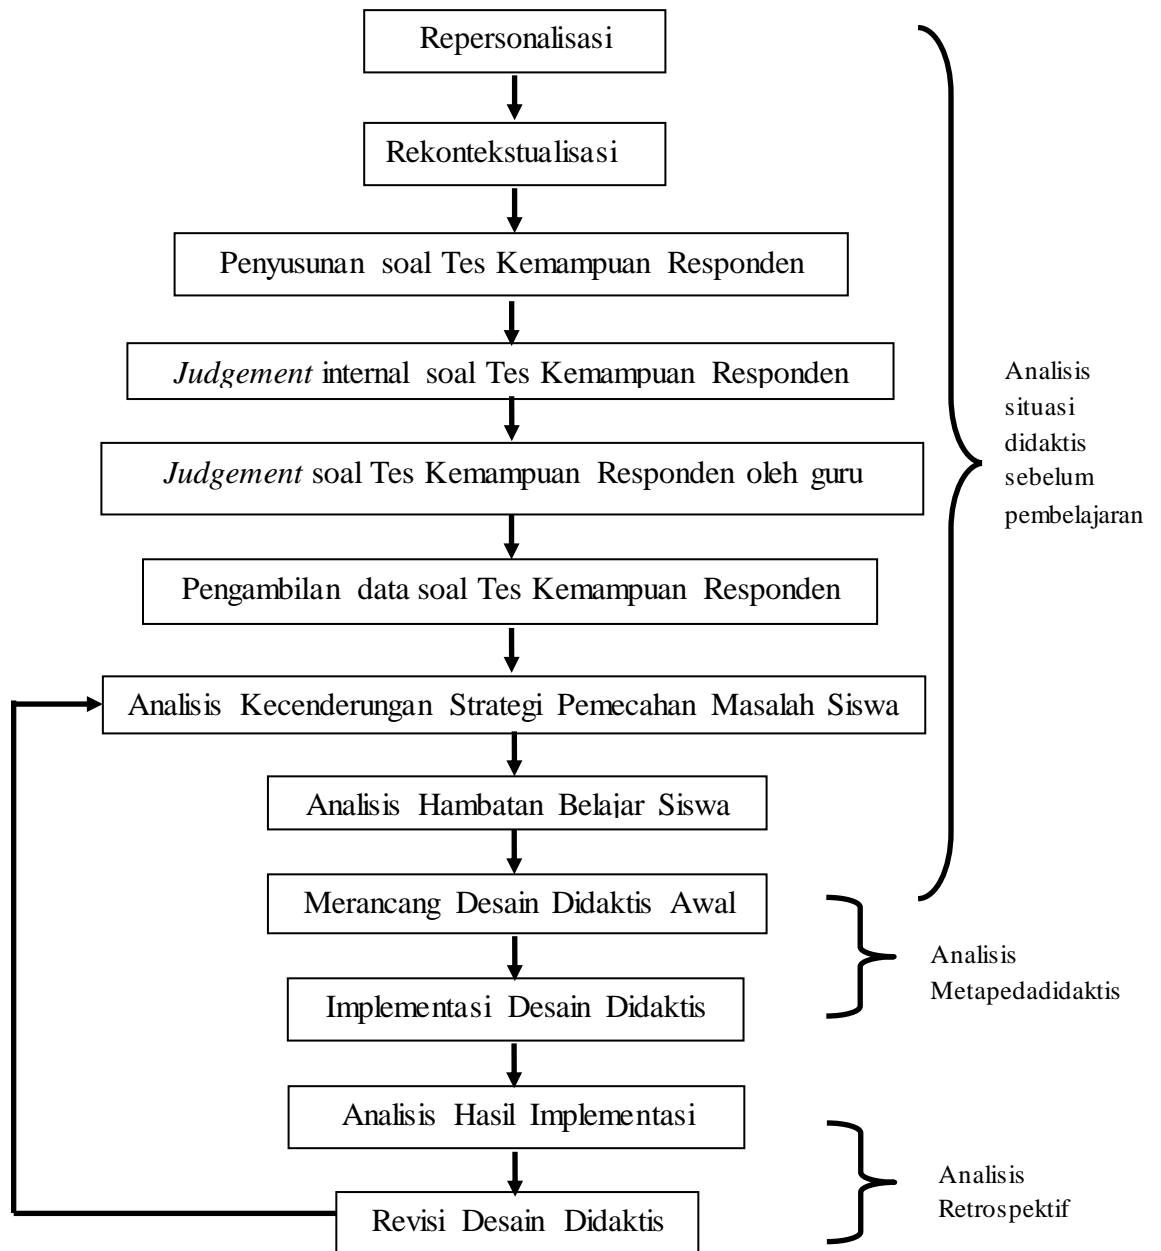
Repersonalisasi

Rekontekstualisasi

Penyusunan soal Tes Kemampuan Responden

*Judgement* internal soal Tes Kemampuan Responden

*Judgement* soal Tes Kemampuan Responden oleh guru

Pengambilan data soal Tes Kemampuan Responden

Analisis Kecenderungan Strategi Pemecahan Masalah Siswa

Analisis Hambatan Belajar Siswa

Analisis situasi didaktis sebelum pembelajaran

Merancang Desain Didaktis Awal

Implementasi Desain Didaktis

Analisis Metapedadidaktis

Analisis Hasil Implementasi

Revisi Desain Didaktis

Analisis Retrospektif